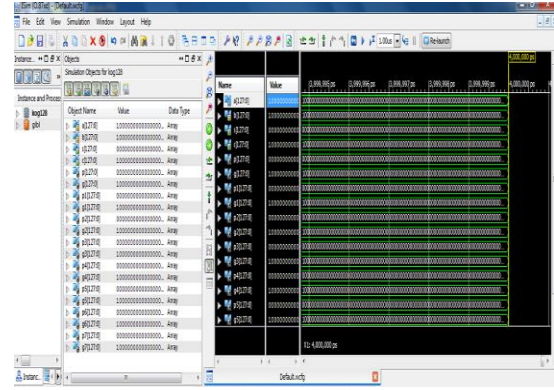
ISim (O.87xd) - [Default.wcfg]

File Edit View Simulation Window Layout Help

1.00us | Re-launch

4,000,000 ps

Instance... Objects

Simulation Objects for log128

Instance and Process

log128

glbl

| Object Name | Value | Data Type |
|---|---|---|
| a[127:0] | 1000000000000000... | Array |
| b[127:0] | 1000000000000000... | Array |
| c[127:0] | 0000000000000000... | Array |
| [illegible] | 1000000000000000... | Array |
| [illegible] | 0000000000000000... | Array |
| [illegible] | 1000000000000000... | Array |
| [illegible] | 0000000000000000... | Array |
| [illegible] | 0000000000000000... | Array |
| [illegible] | 1000000000000000... | Array |
| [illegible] | 0000000000000000... | Array |
| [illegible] | 0000000000000000... | Array |
| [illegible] | 0000000000000000... | Array |
| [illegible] | 0000000000000000... | Array |
| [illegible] | 0000000000000000... | Array |
| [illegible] | 0000000000000000... | Array |
| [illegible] | 0000000000000000... | Array |
| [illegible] | 0000000000000000... | Array |
| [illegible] | 0000000000000000... | Array |
| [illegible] | 0000000000000000... | Array |
| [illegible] | 0000000000000000... | Array |
| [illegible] | 0000000000000000... | Array |
| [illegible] | 1000000000000000... | Array |

Name

Value

3,999,995 ps

3,999,996 ps

3,999,997 ps

3,999,998 ps

3,999,999 ps

4,000,000 ps

X1: 4,000,000 ps

Instanc...

Default.wcfg